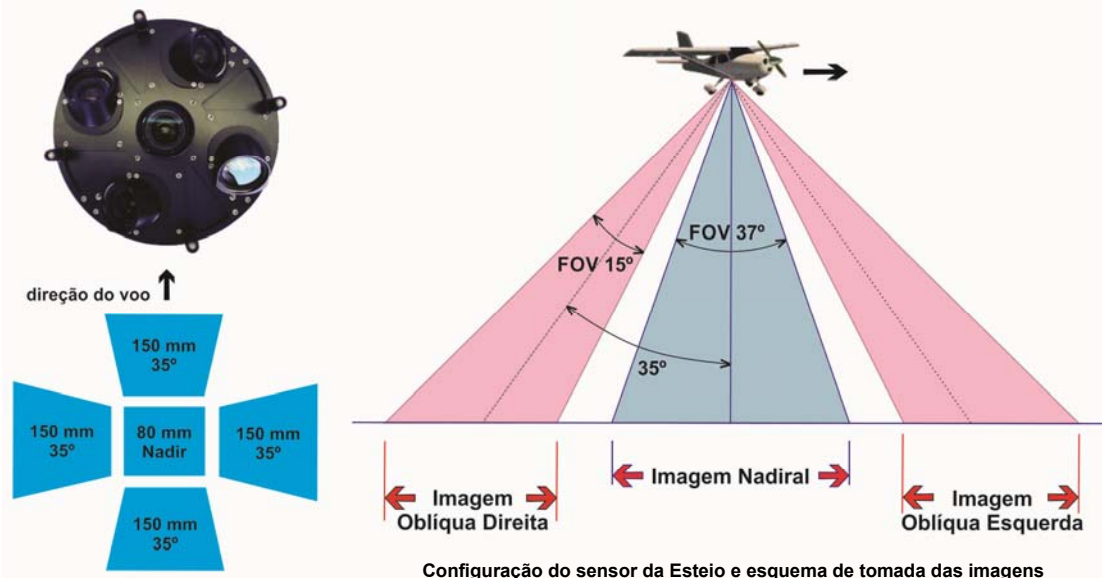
direção do voo

150 mm
35º

150 mm
35º

80 mm
Nadir

150 mm
35º

150 mm
35º

FOV 15º

FOV 37º

35º

Imagem
Oblíqua Direita

Imagem Nadiral

Imagem
Oblíqua Esquerda

Configuração do sensor da Esteio e esquema de tomada das imagens